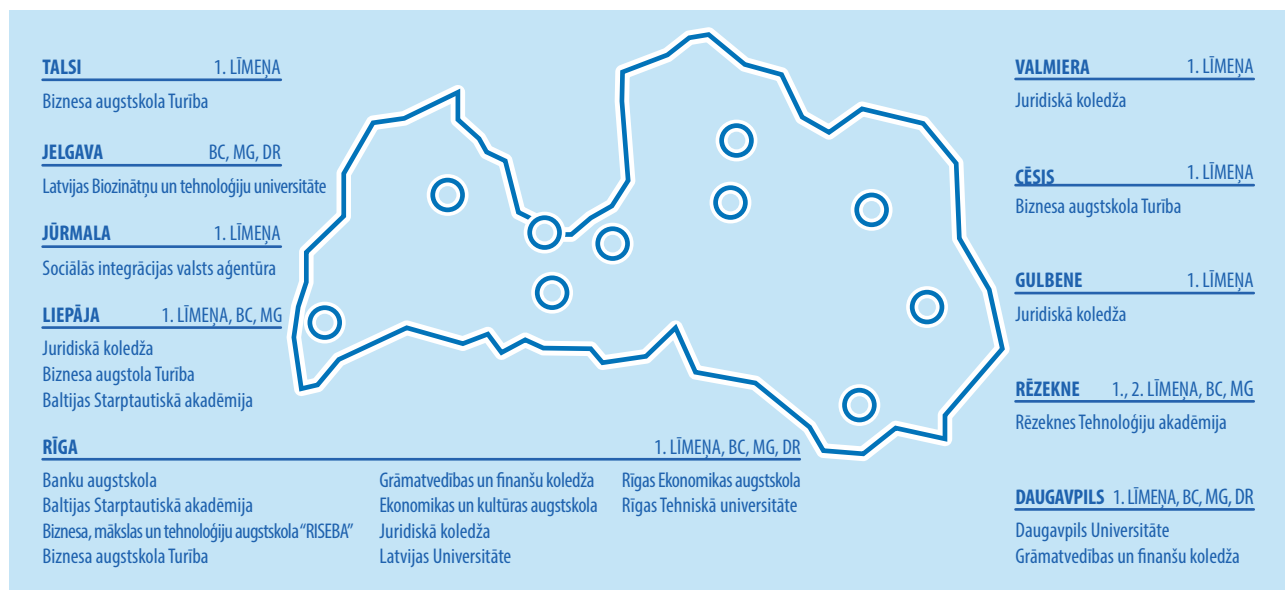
TALSI 1. LĪMEŅA

Biznesa augstskola Turība

JELGAVA BC, MG, DR

Latvijas Biozinātņu un tehnoloģiju universitāte

JŪRMALA 1. LĪMEŅA

Sociālās integrācijas valsts aģentūra

LIEPĀJA 1. LĪMEŅA, BC, MG

Juridiskā koledža
Biznesa augstola Turība
Baltijas Starptautiskā akadēmija

RĪGA 1. LĪMEŅA, BC, MG, DR

Banku augstskola
Baltijas Starptautiskā akadēmija
Biznesa, mākslas un tehnoloģiju augstskola "RISEBA"
Biznesa augstskola Turība

Grāmatvedības un finanšu koledža
Ekonomikas un kultūras augstskola
Juridiskā koledža
Latvijas Universitāte

Rīgas Ekonomikas augstskola
Rīgas Tehniskā universitāte

VALMIERA 1. LĪMEŅA

Juridiskā koledža

CĒSIS 1. LĪMEŅA

Biznesa augstskola Turība

GULBENE 1. LĪMEŅA

Juridiskā koledža

RĒZEKNE 1., 2. LĪMEŅA, BC, MG

Rēzeknes Tehnoloģiju akadēmija

DAUGAVPILS 1. LĪMEŅA, BC, MG, DR

Daugavpils Universitāte
Grāmatvedības un finanšu koledža